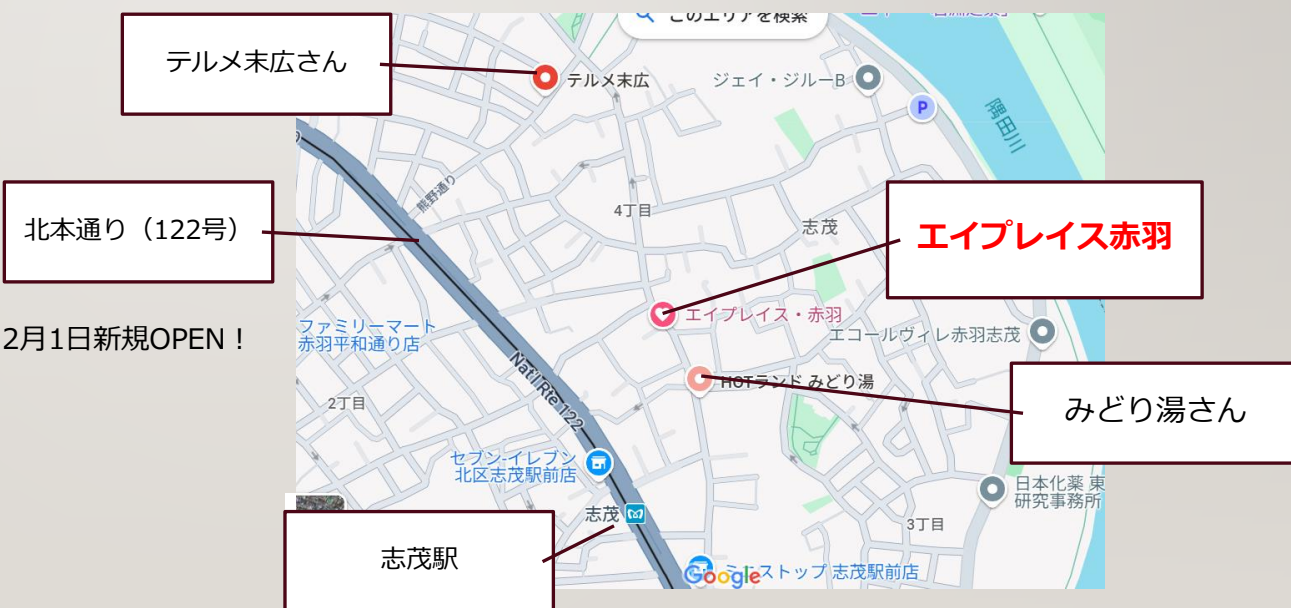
このエリアを検索

テルメ末広さん

テルメ末広

ジェイ・ジルーB

P

隅田川

北本通り（122号）

熊野通り

4丁目

志茂

エイプレイス赤羽

2月1日新規OPEN！

ファミリーマート
赤羽平和通り店

エイプレイス・赤羽

エコールヴィレ赤羽志茂

Nat'l Rte 122

HOTランド みどり湯

みどり湯さん

2丁目

セブン-イレブン
北区志茂駅前店

日本化薬 東
研究事務所

志茂

3丁目

志茂駅

Google

ミニストップ 志茂駅前店